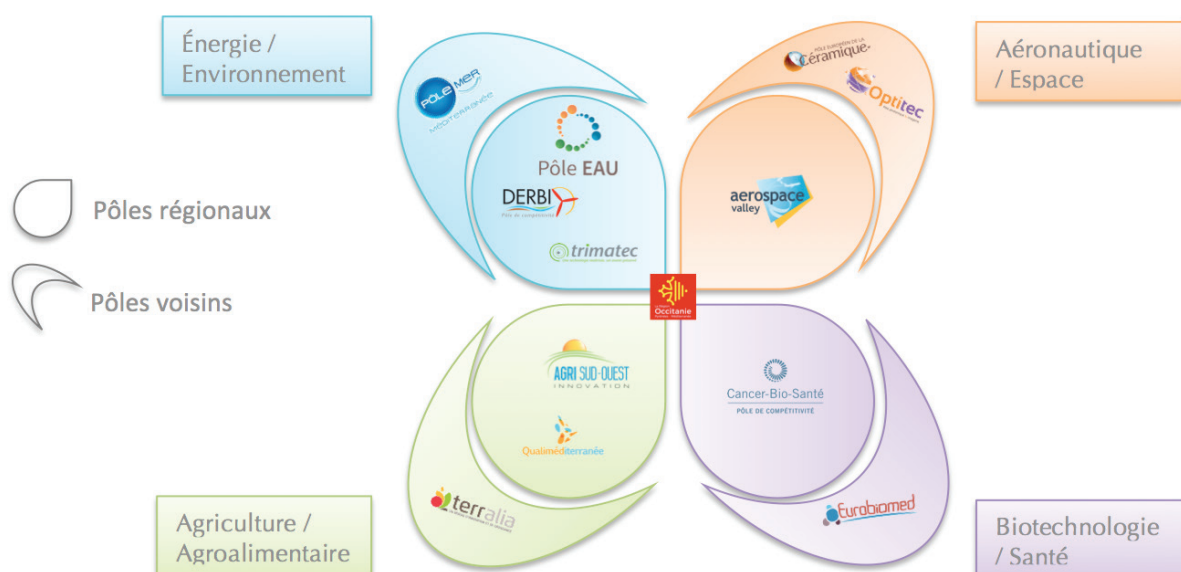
Énergie / Environnement

Aéronautique / Espace

PÔLE MER MÉDITERRANÉE

PÔLE EUROPÉEN DE LA Céramique

Optitec

Pôle EAU

DERBI
Pôle de compétitivité

aerospace valley

trimatec

Pôles régionaux

Pôles voisins

Région Occitanie

AGRI SUD-OUEST INNOVATION

Cancer-Bio-Santé
PÔLE DE COMPÉTITIVITÉ

Qualiméditerranée

terralia

Eurobiomed

Agriculture / Agroalimentaire

Biotechnologie / Santé